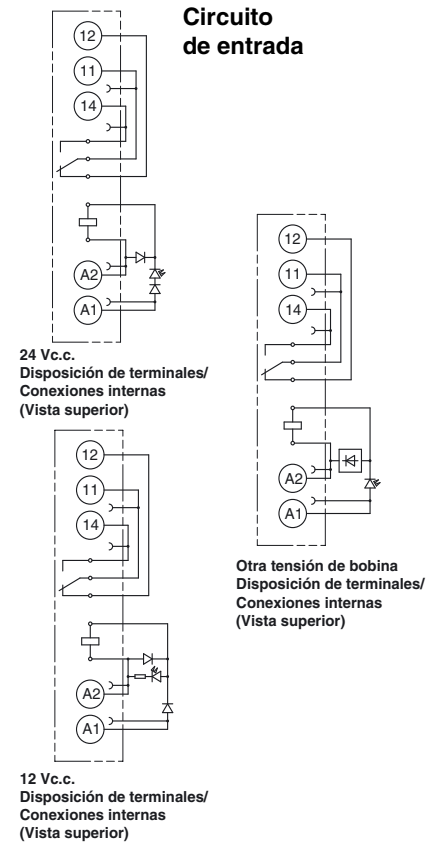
Circuito de entrada

12
11
14
A2
A1

24 Vc.c.
Disposición de terminales/
Conexiones internas
(Vista superior)

12
11
14
A2
A1

Otra tensión de bobina
Disposición de terminales/
Conexiones internas
(Vista superior)

12
11
14
A2
A1

12 Vc.c.
Disposición de terminales/
Conexiones internas
(Vista superior)